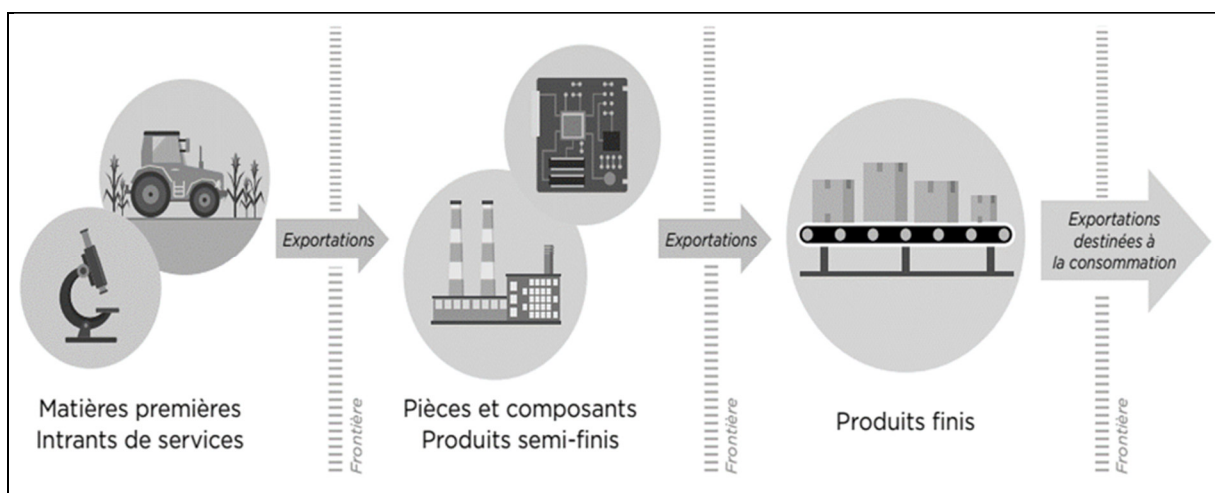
Exportations

Frontière

Exportations

Frontière

Exportations destinées à la consommation

Frontière

Matières premières
Intrants de services

Pièces et composants
Produits semi-finis

Produits finis